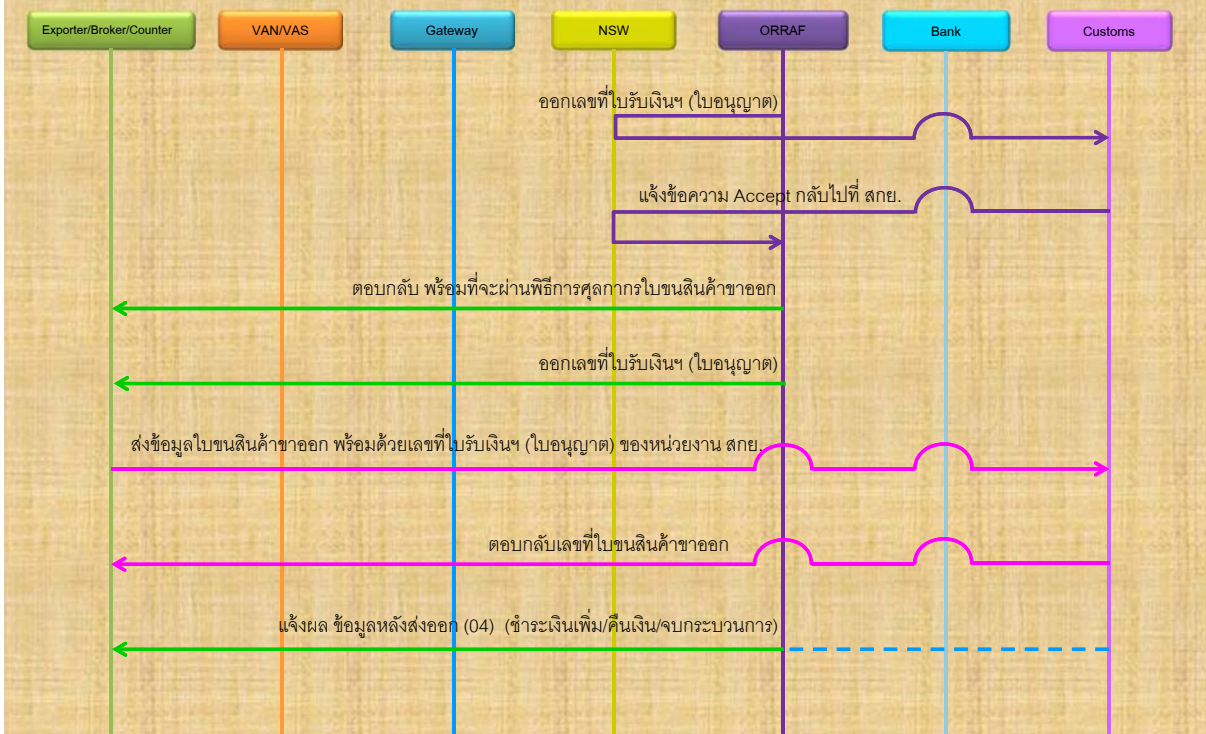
Exporter/Broker/Counter

VAN/VAS

Gateway

NSW

ORRAF

Bank

Customs

ออกเลขที่ใบรับเงินฯ (ใบอนุญาต)

แจ้งข้อความ Accept กลับไปที่ สกย.

ตอบกลับ พร้อมที่จะผ่านพิธีการศุลกากรใบขนสินค้าขาออก

ออกเลขที่ใบรับเงินฯ (ใบอนุญาต)

ส่งข้อมูลใบขนสินค้าขาออก พร้อมด้วยเลขที่ใบรับเงินฯ (ใบอนุญาต) ของหน่วยงาน สกย.

ตอบกลับเลขที่ใบขนสินค้าขาออก

แจ้งผล ข้อมูลหลังส่งออก (04) (ชำระเงินเพิ่ม/คืนเงิน/จบกระบวนการ)